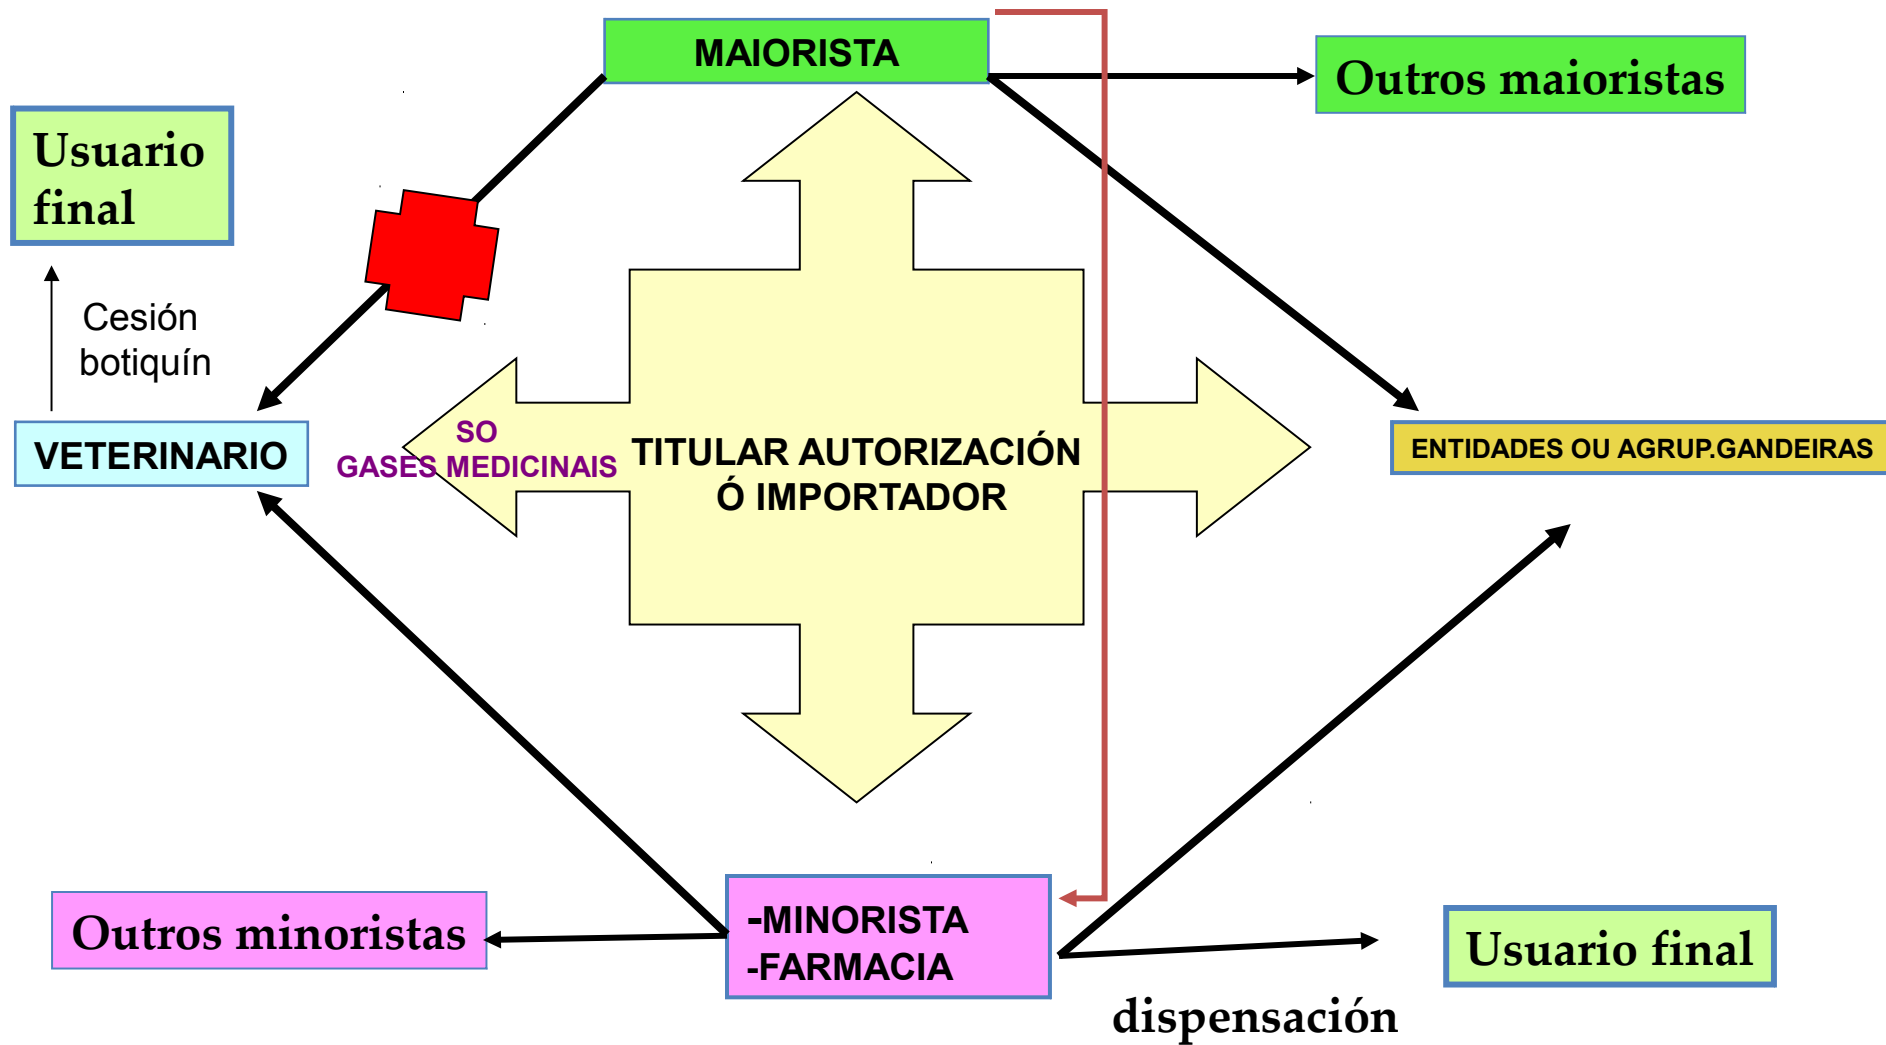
MAIORISTA

Outros maioristas

Usuario final

Cesión botiquín

VETERINARIO

SO GASES MEDICINAIS

TITULAR AUTORIZACIÓN Ó IMPORTADOR

ENTIDADES OU AGRUP.GANDEIRAS

Outros minoristas

-MINORISTA
-FARMACIA

Usuario final

dispensación